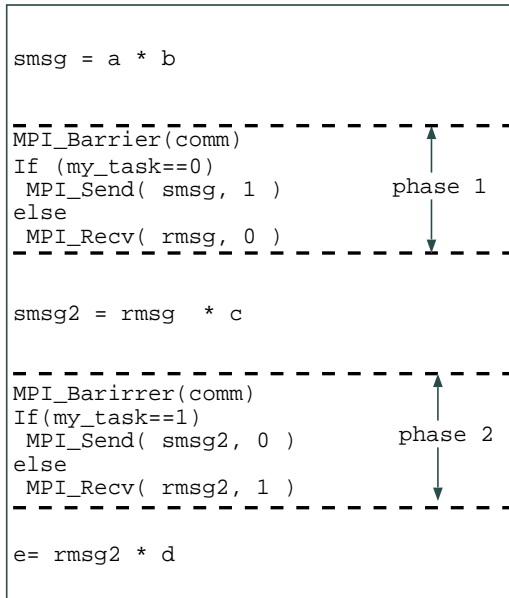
smsg = a * b

MPI_Barrier(comm)
If (my_task==0)
 MPI_Send( smsg, 1 )
else
 MPI_Recv( rmsg, 0 )

phase 1

smsg2 = rmsg  * c

MPI_Barirrer(comm)
If(my_task==1)
 MPI_Send( smsg2, 0 )
else
 MPI_Recv( rmsg2, 1 )

phase 2

e= rmsg2 * d